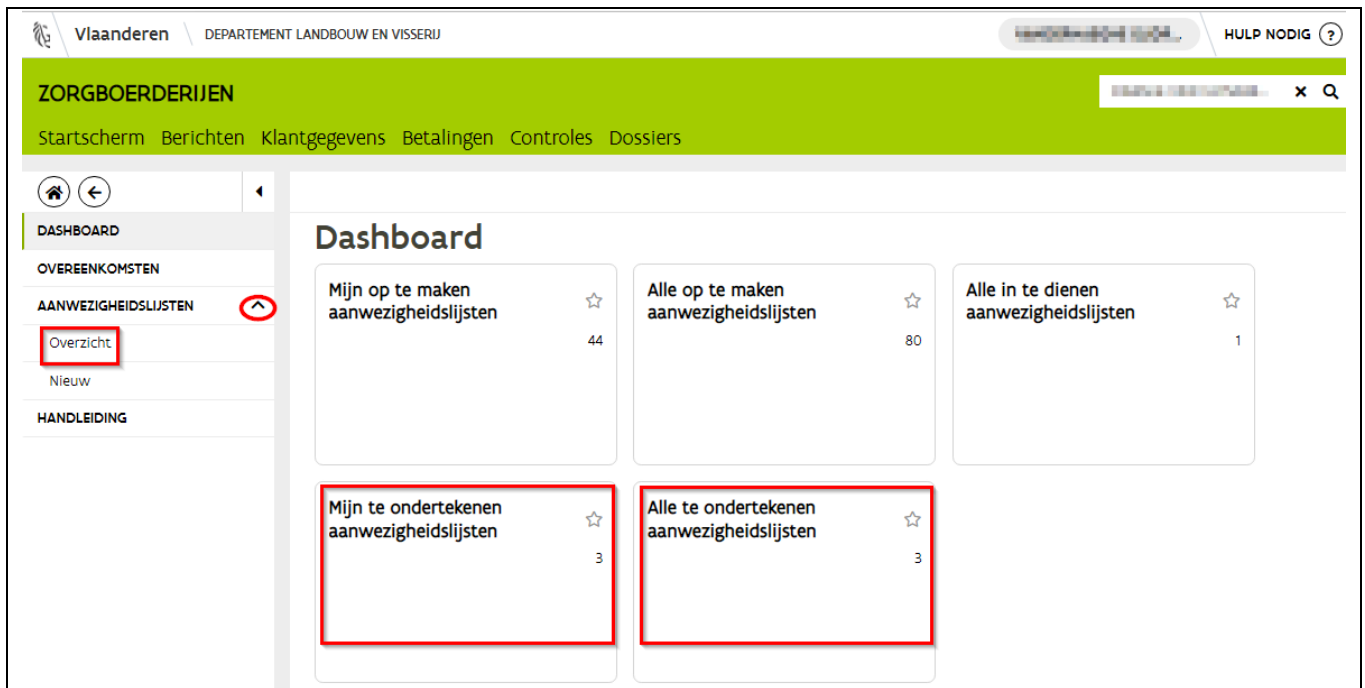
Vlaanderen DEPARTEMENT LANDBOUW EN VISSERIJ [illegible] HULP NODIG ?

ZORGBOERDERIJEN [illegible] ✕

Startscherm Berichten Klantgegevens Betalingen Controles Dossiers

DASHBOARD
OVEREENKOMSTEN
AANWEZIGHEIDSLIJSTEN
Overzicht
Nieuw
HANDLEIDING

Dashboard

Mijn op te maken aanwezigheidslijsten
44

Alle op te maken aanwezigheidslijsten
80

Alle in te dienen aanwezigheidslijsten
1

Mijn te ondertekenen aanwezigheidslijsten
3

Alle te ondertekenen aanwezigheidslijsten
3